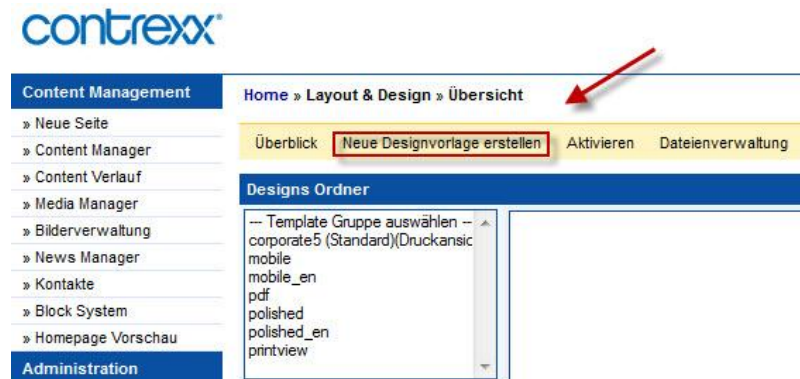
contrexx®

Content Management

» Neue Seite
» Content Manager
» Content Verlauf
» Media Manager
» Bilderverwaltung
» News Manager
» Kontakte
» Block System
» Homepage Vorschau

Administration

Home » Layout & Design » Übersicht

Überblick | Neue Designvorlage erstellen | Aktivieren | Dateienverwaltung

Designs Ordner

--- Template Gruppe auswählen --
corporate5 (Standard)(Druckansic
mobile
mobile_en
pdf
polished
polished_en
printview